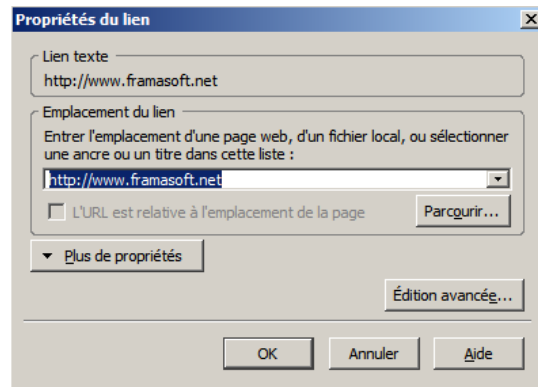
Propriétés du lien

Lien texte
http://www.framasoft.net

Emplacement du lien
Entrer l'emplacement d'une page web, d'un fichier local, ou sélectionner une ancre ou un titre dans cette liste :
http://www.framasoft.net

L'URL est relative à l'emplacement de la page

Parcourir...

Plus de propriétés

Édition avancée...

OK

Annuler

Aide